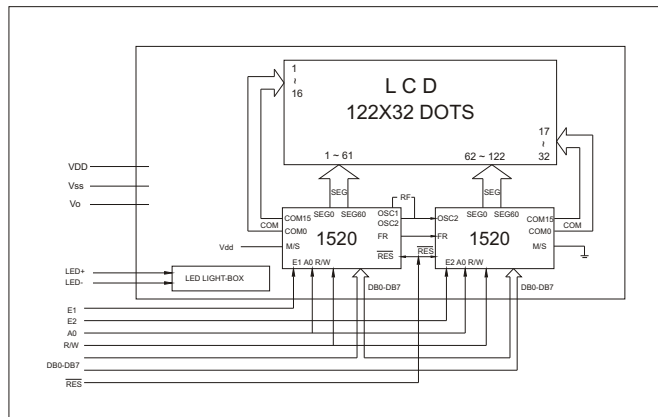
1
~
16

L C D
122X32 DOTS

17
~
32

1 ~ 61

62 ~ 122

VDD
Vss
Vo

SEG
SEG
RF

COM15 SEG0 SEG60 OSC1 OSC2
COM0
COM
1520
FR
Vdd
M/S
$\overline{RES}$
E1 A0 R/W

OSC2 SEG0 SEG60 COM15
FR
COM0
COM
1520
$\overline{RES}$
M/S
E2 A0 R/W

LED+
LED-
LED LIGHT-BOX

DB0-DB7
DB0-DB7

E1
E2
A0
R/W
DB0-DB7
$\overline{RES}$